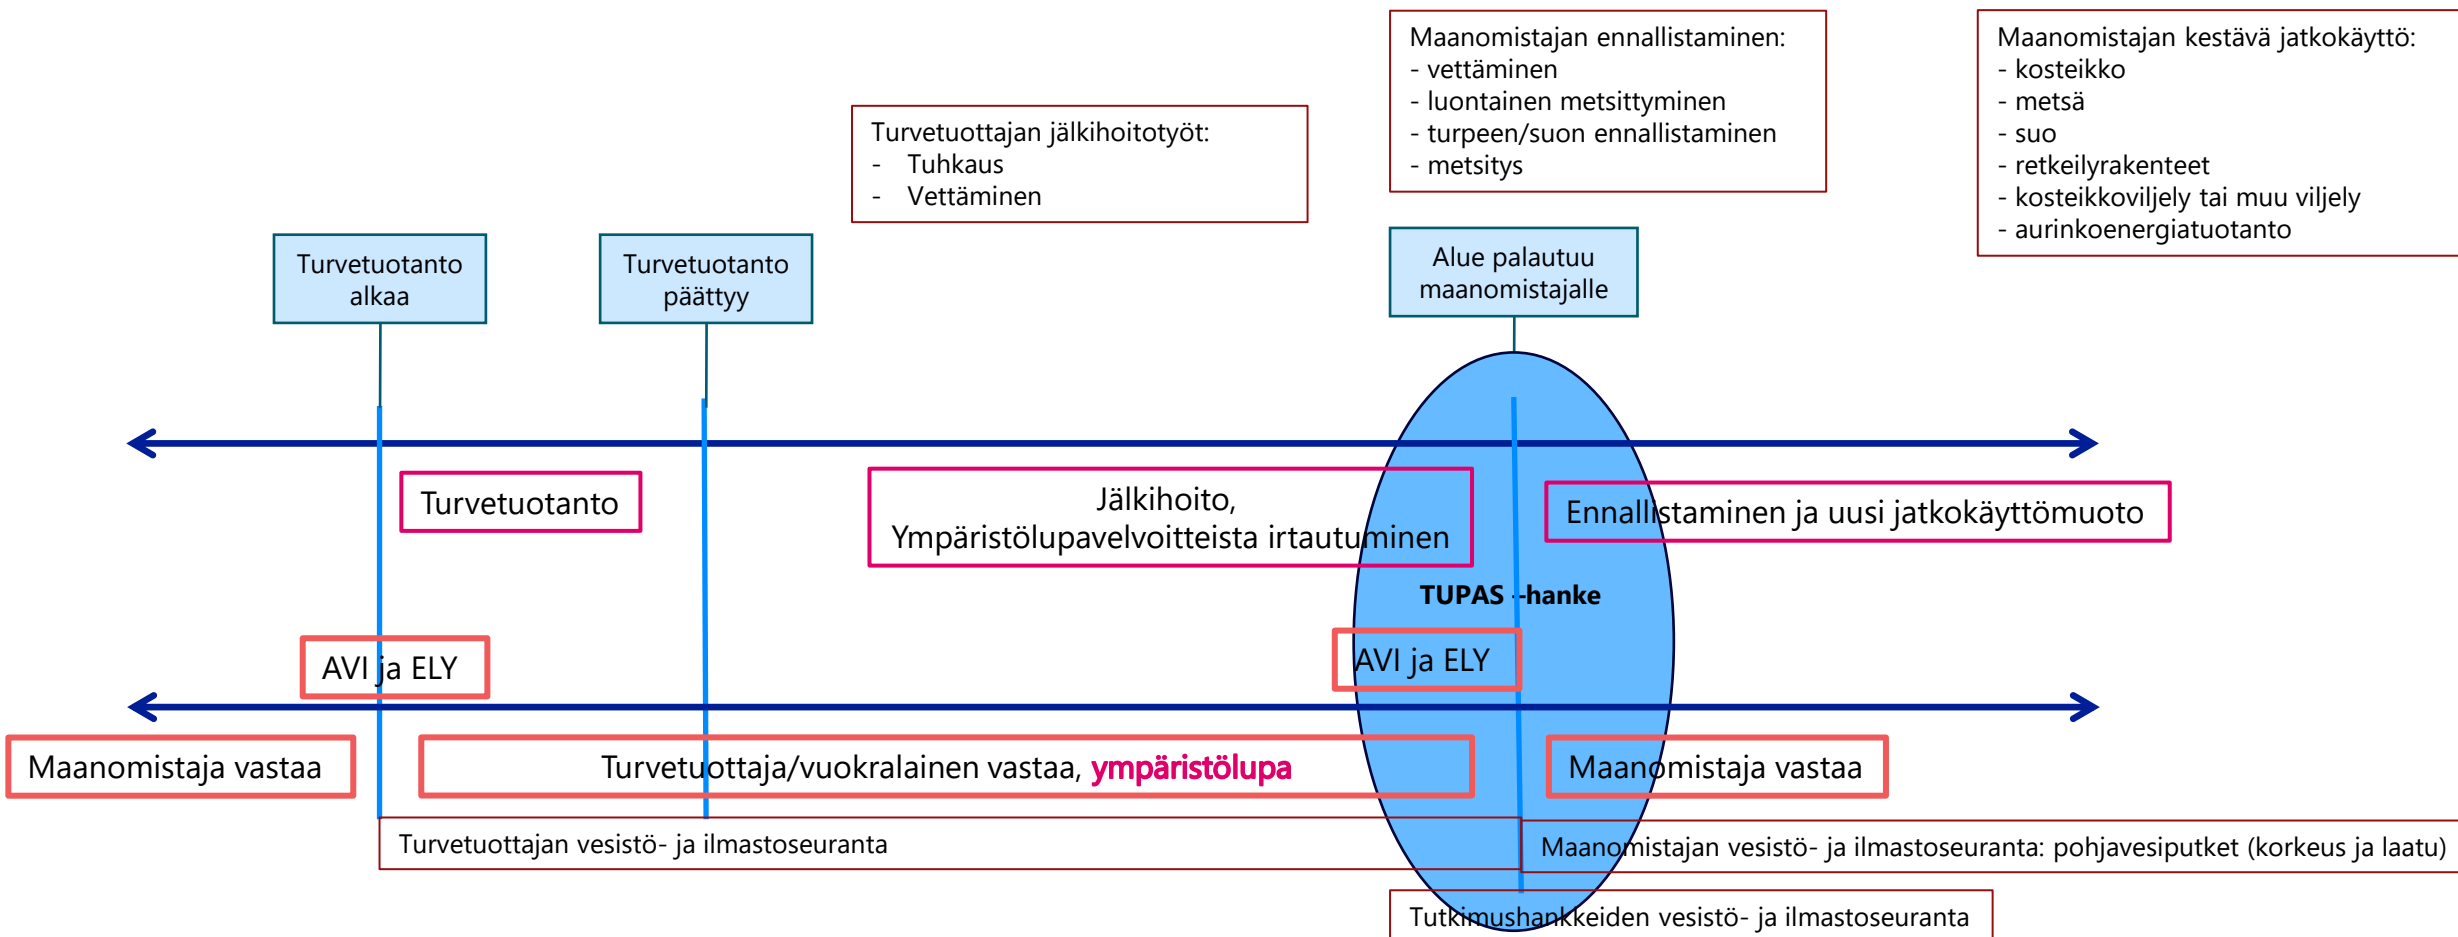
Maanomistajan ennallistaminen:
- vettäminen
- luontainen metsittyminen
- turpeen/suon ennallistaminen
- metsitys

Maanomistajan kestävä jatkokäyttö:
- kosteikko
- metsä
- suo
- retkeilyrakenteet
- kosteikkoviljely tai muu viljely
- aurinkoenergiatuotanto

Turvetuottajan jälkihoitotyöt:
- Tuhkaus
- Vettäminen

Turvetuotanto alkaa

Turvetuotanto päättyy

Alue palautuu maanomistajalle

Turvetuotanto

Jälkihoito, Ympäristölupavelvoitteista irtautuminen

Ennallistaminen ja uusi jatkokäyttömuoto

TUPAS -hanke

AVI ja ELY

AVI ja ELY

Maanomistaja vastaa

Turvetuottaja/vuokralainen vastaa, ympäristölupa

Maanomistaja vastaa

Turvetuottajan vesistö- ja ilmastoseuranta

Maanomistajan vesistö- ja ilmastoseuranta: pohjavesiputket (korkeus ja laatu)

Tutkimushankkeiden vesistö- ja ilmastoseuranta